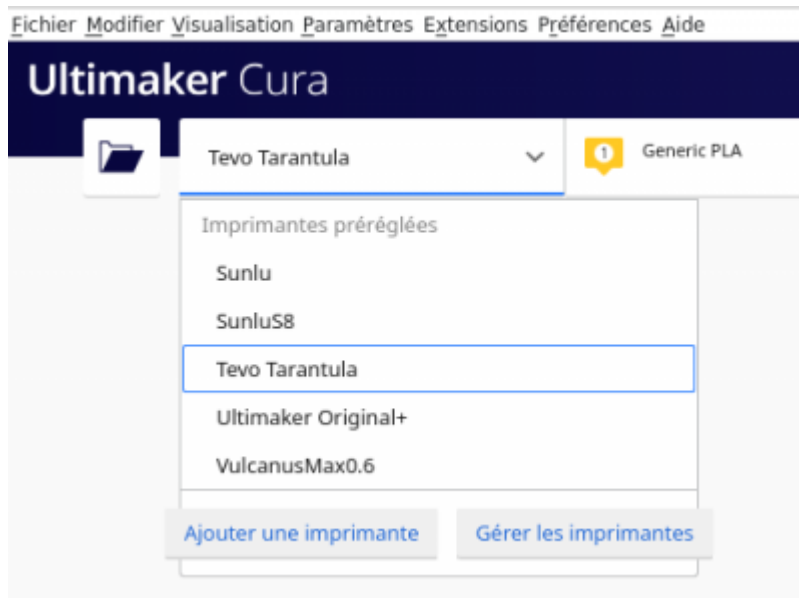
Fichier Modifier Visualisation Paramètres Extensions Préférences Aide

Ultimaker Cura

Tevo Tarantula

1 Generic PLA

Imprimantes préréglées

Sunlu

SunluS8

Tevo Tarantula

Ultimaker Original+

VulcanusMax0.6

Ajouter une imprimante

Gérer les imprimantes